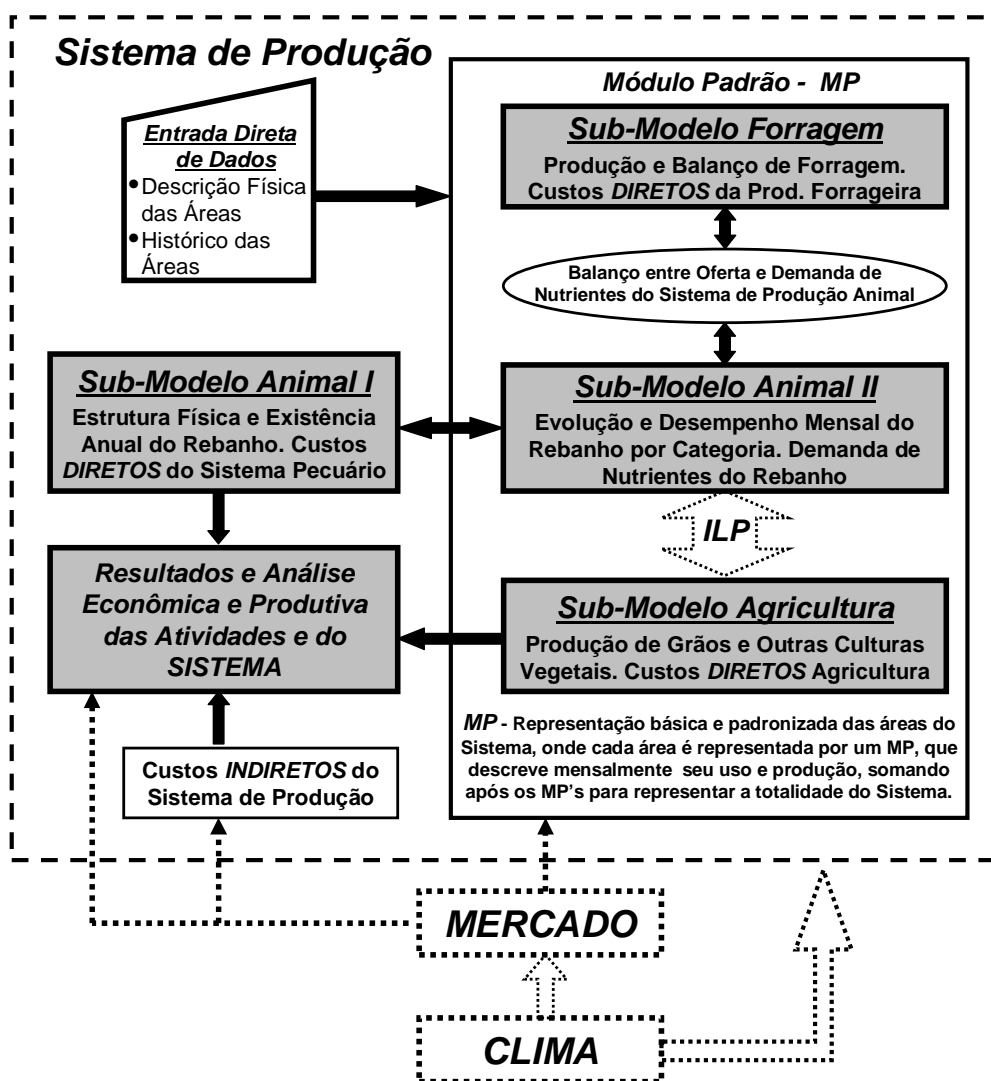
Sistema de Produção

Entrada Direta de Dados
• Descrição Física das Áreas
• Histórico das Áreas

Módulo Padrão - MP

Sub-Modelo Forragem
Produção e Balanço de Forragem. Custos DIRETOS da Prod. Forrageira

Balanço entre Oferta e Demanda de Nutrientes do Sistema de Produção Animal

Sub-Modelo Animal I
Estrutura Física e Existência Anual do Rebanho. Custos DIRETOS do Sistema Pecuário

Sub-Modelo Animal II
Evolução e Desempenho Mensal do Rebanho por Categoria. Demanda de Nutrientes do Rebanho

ILP

Resultados e Análise Econômica e Produtiva das Atividades e do SISTEMA

Sub-Modelo Agricultura
Produção de Grãos e Outras Culturas Vegetais. Custos DIRETOS Agricultura

MP - Representação básica e padronizada das áreas do Sistema, onde cada área é representada por um MP, que descreve mensalmente seu uso e produção, somando após os MP's para representar a totalidade do Sistema.

Custos INDIRETOS do Sistema de Produção

MERCADO

CLIMA